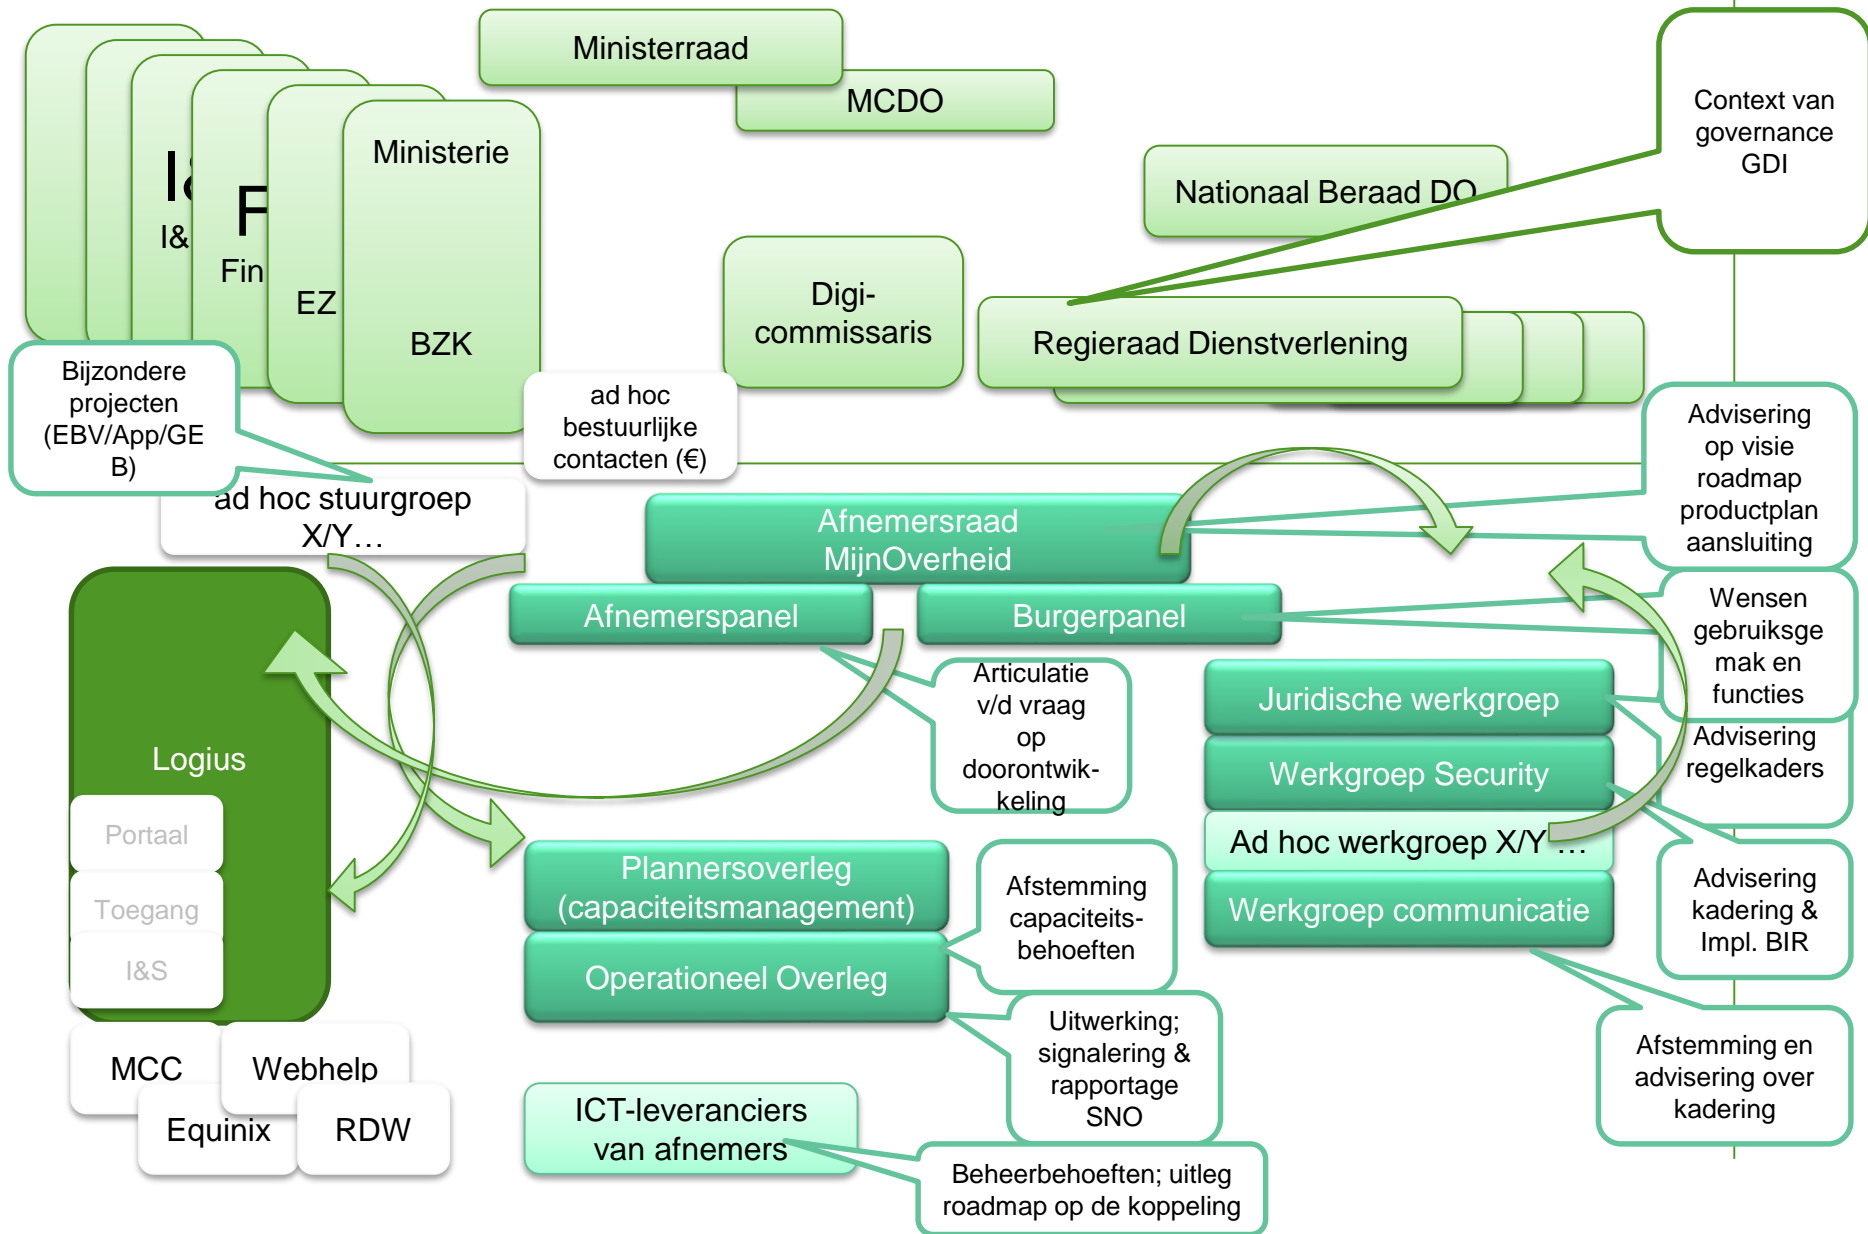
I&
I&
F
Fin
EZ
Ministerie
BZK

Ministerraad
MCDO

Context van governance GDI

Nationaal Beraad DO

Digi-commissaris

Regieraad Dienstverlening

Bijzondere projecten (EBV/App/GEB)

ad hoc bestuurlijke contacten (€)

ad hoc stuurgroep X/Y…

Advisering op visie roadmap productplan aansluiting

Afnemersraad MijnOverheid

Afnemerspanel

Burgerpanel

Wensen gebruiksgemak en functies

Articulatie v/d vraag op doorontwikkeling

Juridische werkgroep

Advisering regelkaders

Werkgroep Security

Ad hoc werkgroep X/Y …

Werkgroep communicatie

Advisering kadering & Impl. BIR

Logius

Portaal

Toegang

I&S

Plannersoverleg (capaciteitsmanagement)

Afstemming capaciteitsbehoeften

Operationeel Overleg

Uitwerking; signalering & rapportage SNO

Afstemming en advisering over kadering

MCC

Webhelp

Equinix

RDW

ICT-leveranciers van afnemers

Beheerbehoeften; uitleg roadmap op de koppeling